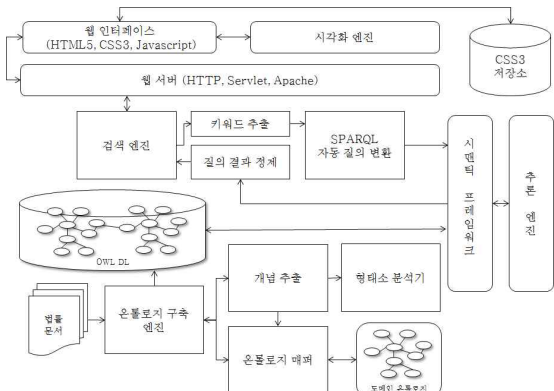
웹 인터페이스
(HTML5, CSS3, Javascript)

시각화 엔진

CSS3
저장소

웹 서버 (HTTP, Servlet, Apache)

검색 엔진

키워드 추출

SPARQL
자동 질의 변환

질의 결과 정제

시
맨
틱

프
레
임
워
크

추
론

엔
진

OWL DL

법률
문서

온톨로지 구축
엔진

개념 추출

형태소 분석기

온톨로지 매퍼

도메인 온톨로지